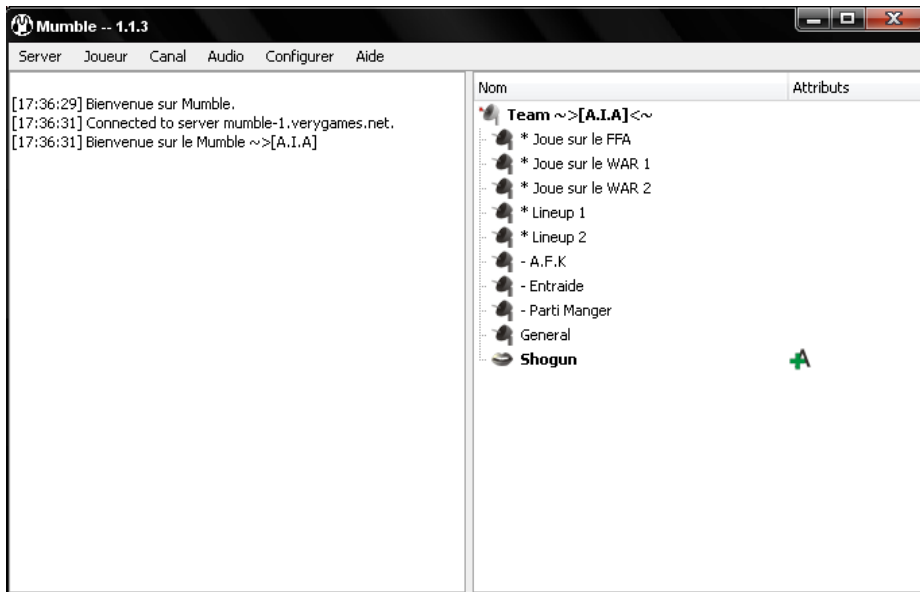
Mumble -- 1.1.3

Server Joueur Canal Audio Configurer Aide

[17:36:29] Bienvenue sur Mumble.
[17:36:31] Connected to server mumble-1.verygames.net.
[17:36:31] Bienvenue sur le Mumble ~>[A.I.A]

| Nom | Attributs |
|---|---|
| Team ~>[A.I.A]<~ | |
| * Joue sur le FFA | |
| * Joue sur le WAR 1 | |
| * Joue sur le WAR 2 | |
| * Lineup 1 | |
| * Lineup 2 | |
| - A.F.K | |
| - Entraide | |
| - Parti Manger | |
| General | |
| Shogun | |